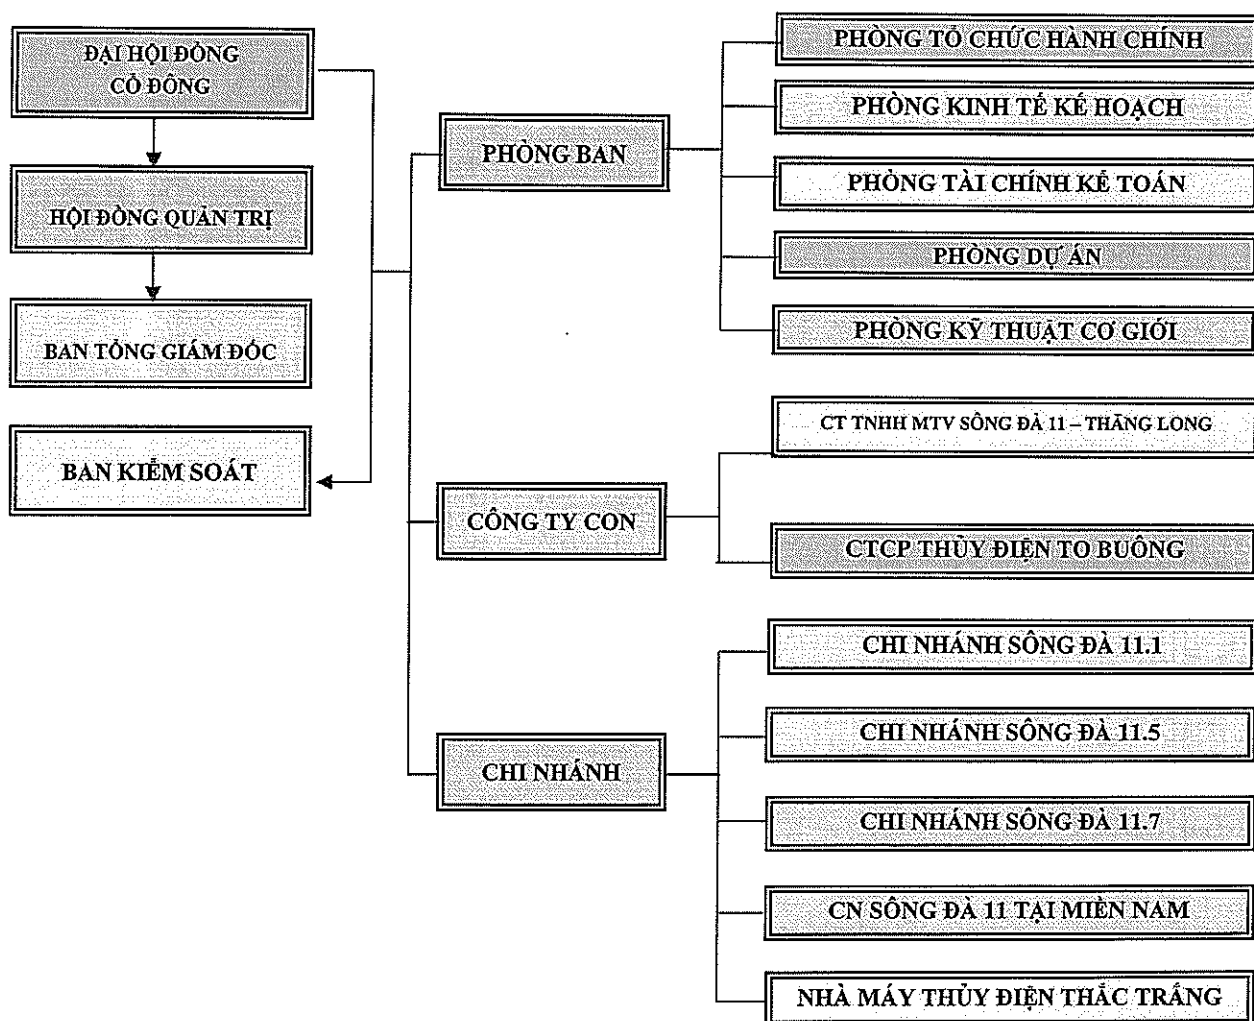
ĐẠI HỘI ĐỒNG CỔ ĐÔNG

HỘI ĐỒNG QUẢN TRỊ

BAN TỔNG GIÁM ĐỐC

BAN KIỂM SOÁT

PHÒNG BAN

PHÒNG TỔ CHỨC HÀNH CHÍNH

PHÒNG KINH TẾ KẾ HOẠCH

PHÒNG TÀI CHÍNH KẾ TOÁN

PHÒNG DỰ ÁN

PHÒNG KỸ THUẬT CƠ GIỚI

CÔNG TY CON

CT TNHH MTV SÔNG ĐÀ 11 – THĂNG LONG

CTCP THỦY ĐIỆN TO BUÔNG

CHI NHÁNH

CHI NHÁNH SÔNG ĐÀ 11.1

CHI NHÁNH SÔNG ĐÀ 11.5

CHI NHÁNH SÔNG ĐÀ 11.7

CN SÔNG ĐÀ 11 TẠI MIỀN NAM

NHÀ MÁY THỦY ĐIỆN THÁC TRẮNG